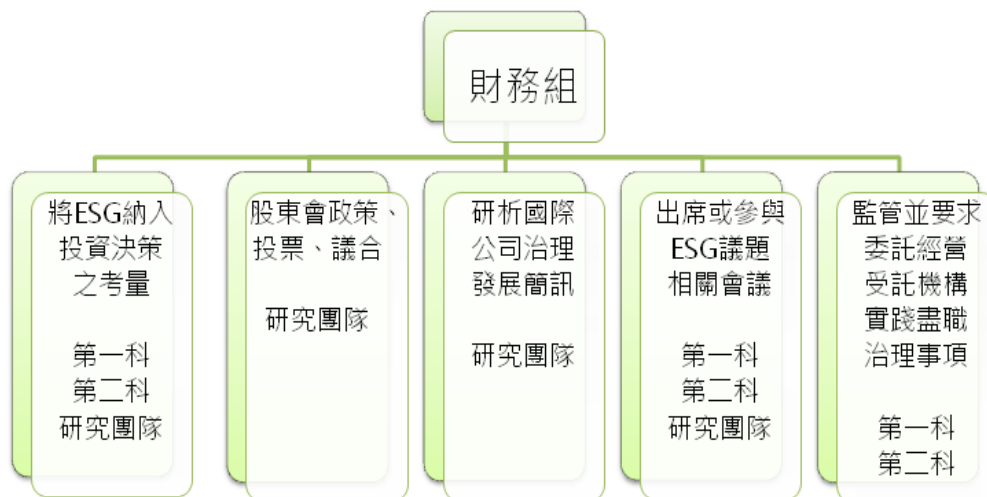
財務組

將ESG納入投資決策之考量

第一科
第二科
研究團隊

股東會政策、投票、議合

研究團隊

研析國際公司治理發展簡訊

研究團隊

出席或參與ESG議題相關會議

第一科
第二科
研究團隊

監管並要求委託經營受託機構實踐盡職治理事項

第一科
第二科